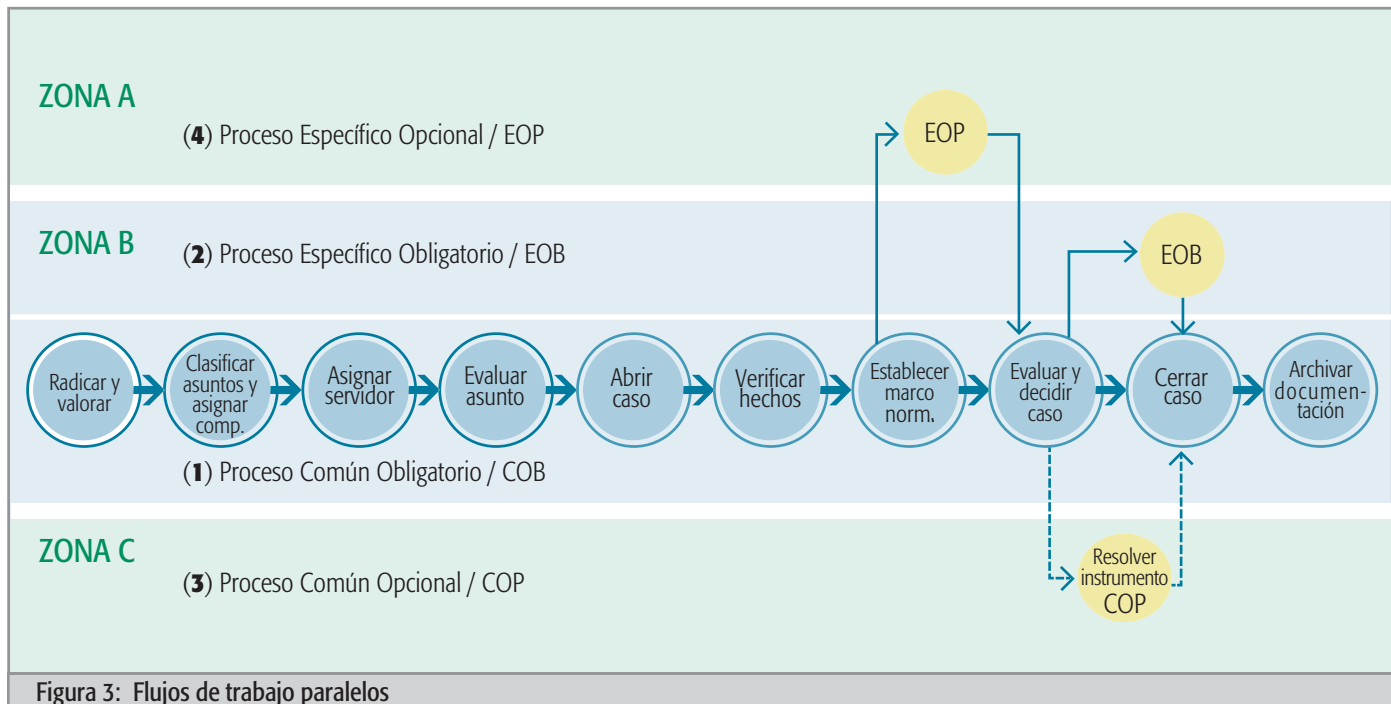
ZONA A

(4) Proceso Específico Opcional / EOP

EOP

ZONA B

(2) Proceso Específico Obligatorio / EOB

EOB

Radicar y valorar

Clasificar asuntos y asignar comp.

Asignar servidor

Evaluar asunto

Abrir caso

Verificar hechos

Establecer marco norm.

Evaluar y decidir caso

Cerrar caso

Archivar documentación

(1) Proceso Común Obligatorio / COB

ZONA C

(3) Proceso Común Opcional / COP

Resolver instrumento COP

Figura 3: Flujos de trabajo paralelos